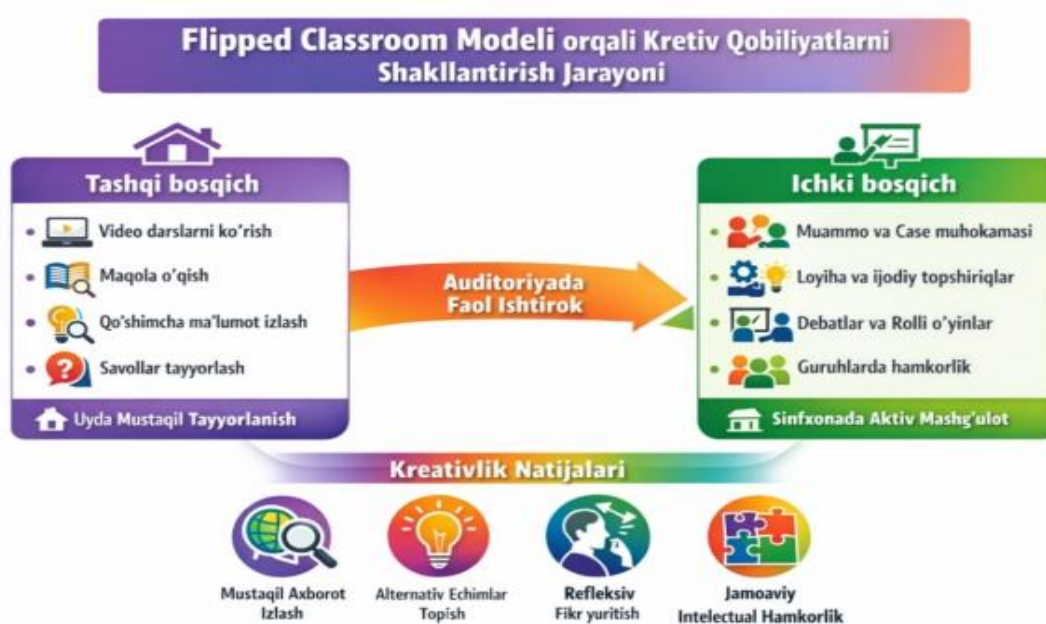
Flipped Classroom Modeli orqali Kretiv Qobiliyatlarni Shakllantirish Jarayoni

Tashqi bosqich

Video darslarni ko'rish

Maqola o'qish

Qo'shimcha ma'lumot izlash

Savollar tayyorlash

Uyda Mustaqil Tayyorlanish

Auditoriyada Faol Ishtirok

Ichki bosqich

Muammo va Case muhokamasi

Loyiha va ijodiy topshiriqlar

Debatlar va Rolli o'yinlar

Guruhlarda hamkorlik

Sinfxonada Aktiv Mashg'ulot

Kreativlik Natijalari

Mustaqil Axborot Izlash

Alternativ Echimlar Topish

Refleksiv Fikr yuritish

Jamoaviy Intelectual Hamkorlik